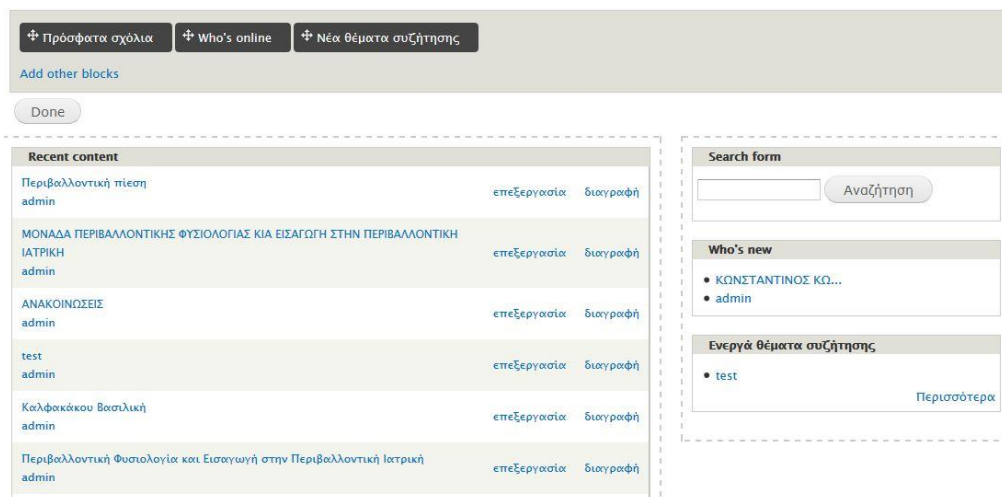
Πρόσφατα σχόλια
Who's online
Νέα θέματα συζήτησης

Add other blocks

Done

Recent content

Περιβαλλοντική πίεση
admin
επεξεργασία διαγραφή

ΜΟΝΑΔΑ ΠΕΡΙΒΑΛΛΟΝΤΙΚΗΣ ΦΥΣΙΟΛΟΓΙΑΣ ΚΙΑ ΕΙΣΑΓΩΓΗ ΣΤΗΝ ΠΕΡΙΒΑΛΛΟΝΤΙΚΗ ΙΑΤΡΙΚΗ
admin
επεξεργασία διαγραφή

ΑΝΑΚΟΙΝΩΣΕΙΣ
admin
επεξεργασία διαγραφή

test
admin
επεξεργασία διαγραφή

Καλφακάκου Βασιλική
admin
επεξεργασία διαγραφή

Περιβαλλοντική Φυσιολογία και Εισαγωγή στην Περιβαλλοντική Ιατρική
admin
επεξεργασία διαγραφή

Search form

Αναζήτηση

Who's new

• ΚΩΝΣΤΑΝΤΙΝΟΣ ΚΩ...
• admin

Ενεργά θέματα συζήτησης

• test

Περισσότερα